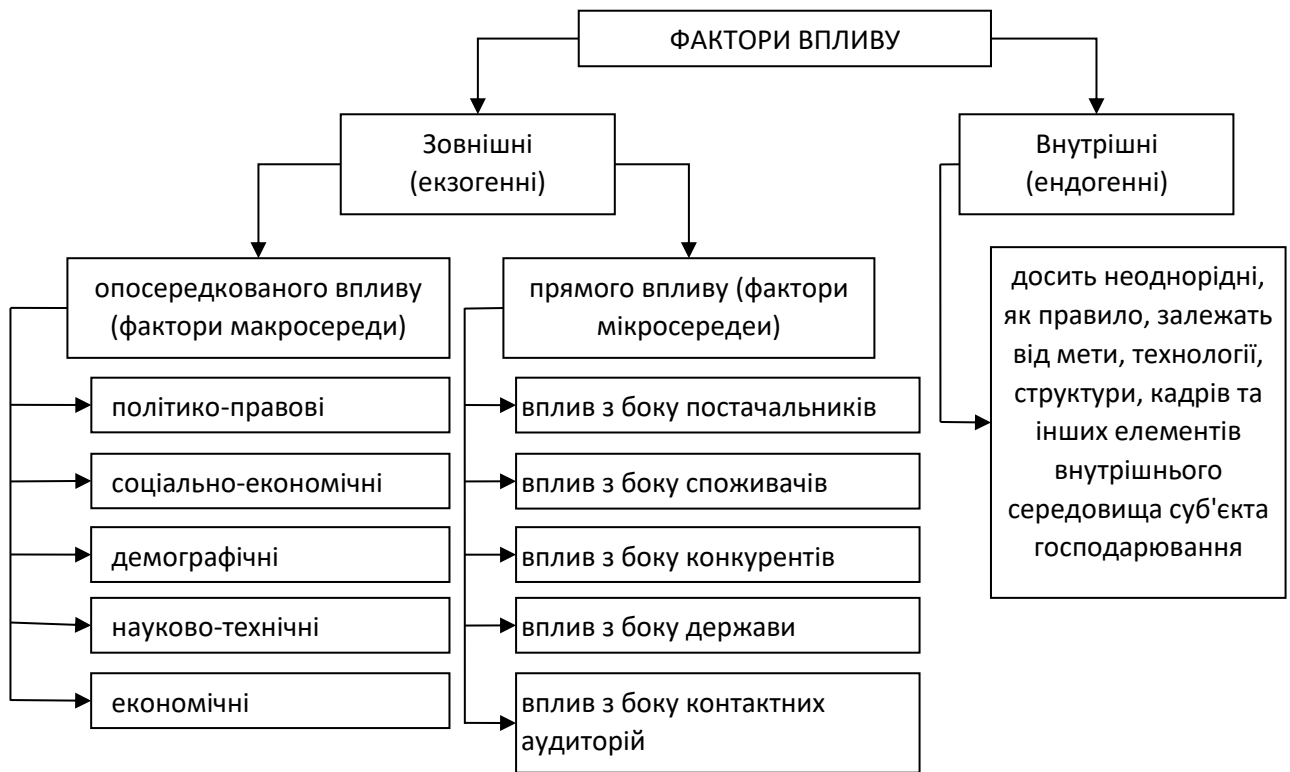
ФАКТОРИ ВПЛИВУ

Зовнішні (екзогенні)

Внутрішні (ендогенні)

опосередкованого впливу (фактори макросереди)

прямого впливу (фактори мікросередеи)

досить неоднорідні, як правило, залежать від мети, технології, структури, кадрів та інших елементів внутрішнього середовища суб'єкта господарювання

політико-правові

соціально-економічні

демографічні

науково-технічні

економічні

вплив з боку постачальників

вплив з боку споживачів

вплив з боку конкурентів

вплив з боку держави

вплив з боку контактних аудиторій